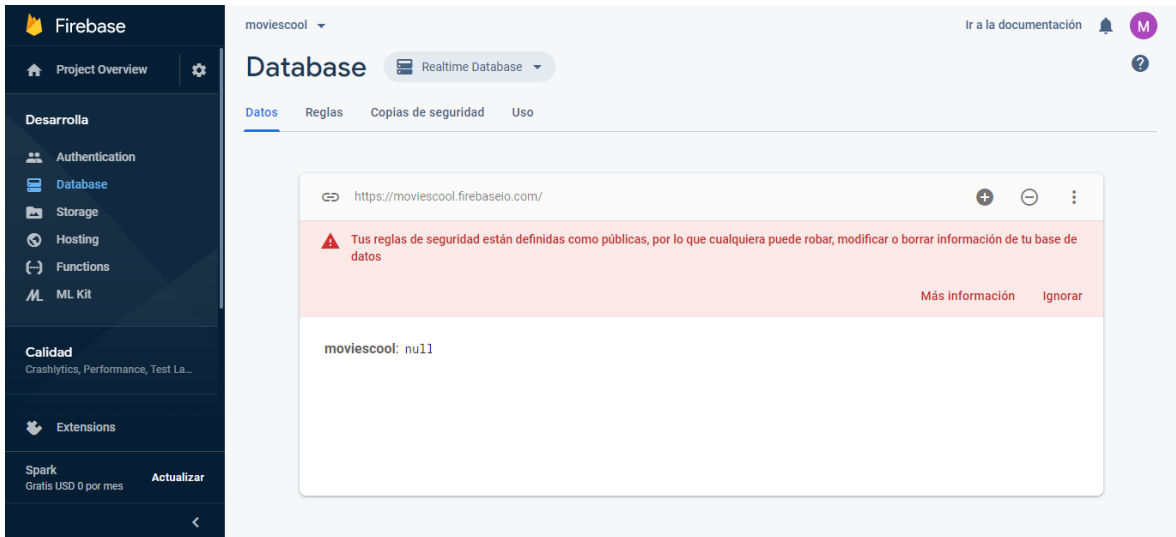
Firebase

Project Overview

Desarrolla

Authentication

Database

Storage

Hosting

Functions

ML Kit

Calidad

Crashlytics, Performance, Test La...

Extensions

Spark

Gratis USD 0 por mes

Actualizar

moviescool

Ir a la documentación

M

Database

Realtime Database

Datos

Reglas

Copias de seguridad

Uso

https://moviescool.firebaseio.com/

Tus reglas de seguridad están definidas como públicas, por lo que cualquiera puede robar, modificar o borrar información de tu base de datos

Más información

Ignorar

moviescool: null